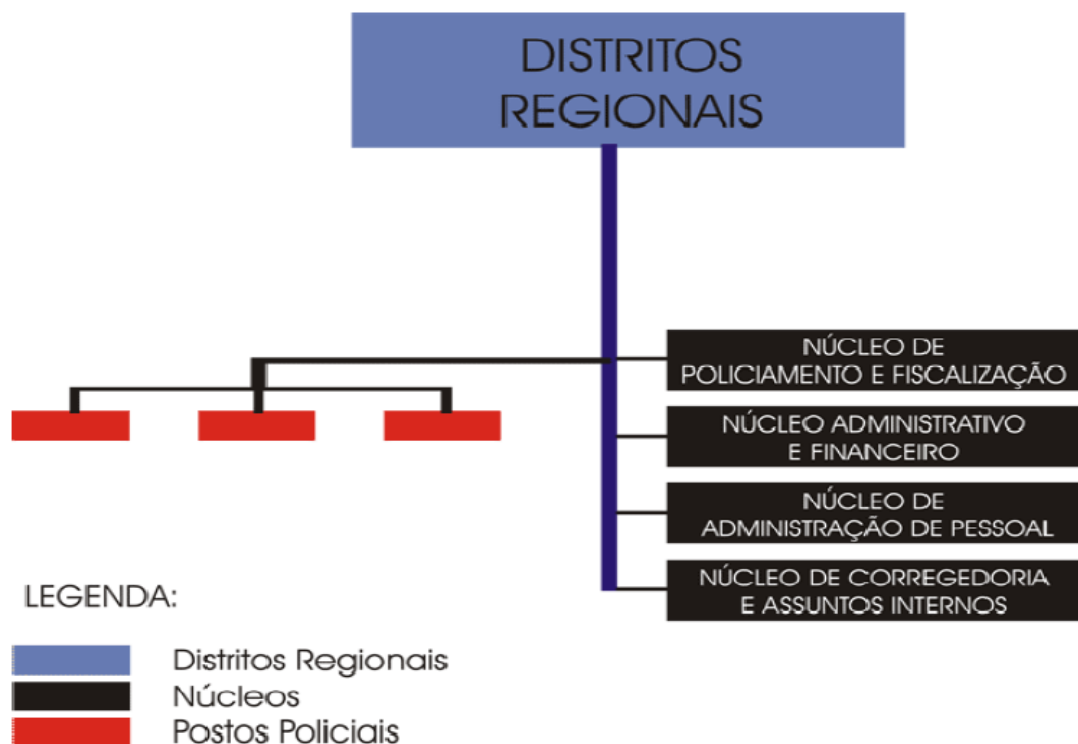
DISTRITOS REGIONAIS

NÚCLEO DE POLICIAMENTO E FISCALIZAÇÃO

NÚCLEO ADMINISTRATIVO E FINANCEIRO

NÚCLEO DE ADMINISTRAÇÃO DE PESSOAL

NÚCLEO DE CORREGEDORIA E ASSUNTOS INTERNOS

LEGENDA:

Distritos Regionais
Núcleos
Postos Policiais